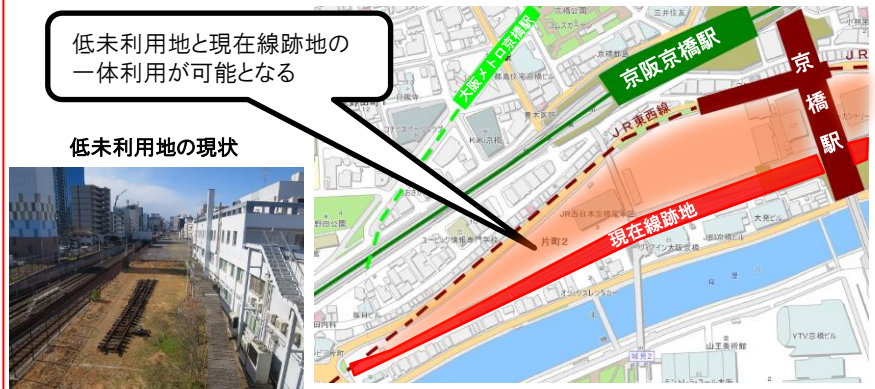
低未利用地と現在線跡地の一体利用が可能となる

低未利用地の現状

大阪メトロ京橋駅

京阪京橋駅

京橋駅

JR東西線

現在線跡地

片町2

JR西日本京橋電車区

YTV京橋ビル

オリックスレンタカー

三井住友

コムスカーフ

京橋郵便局

大阪府